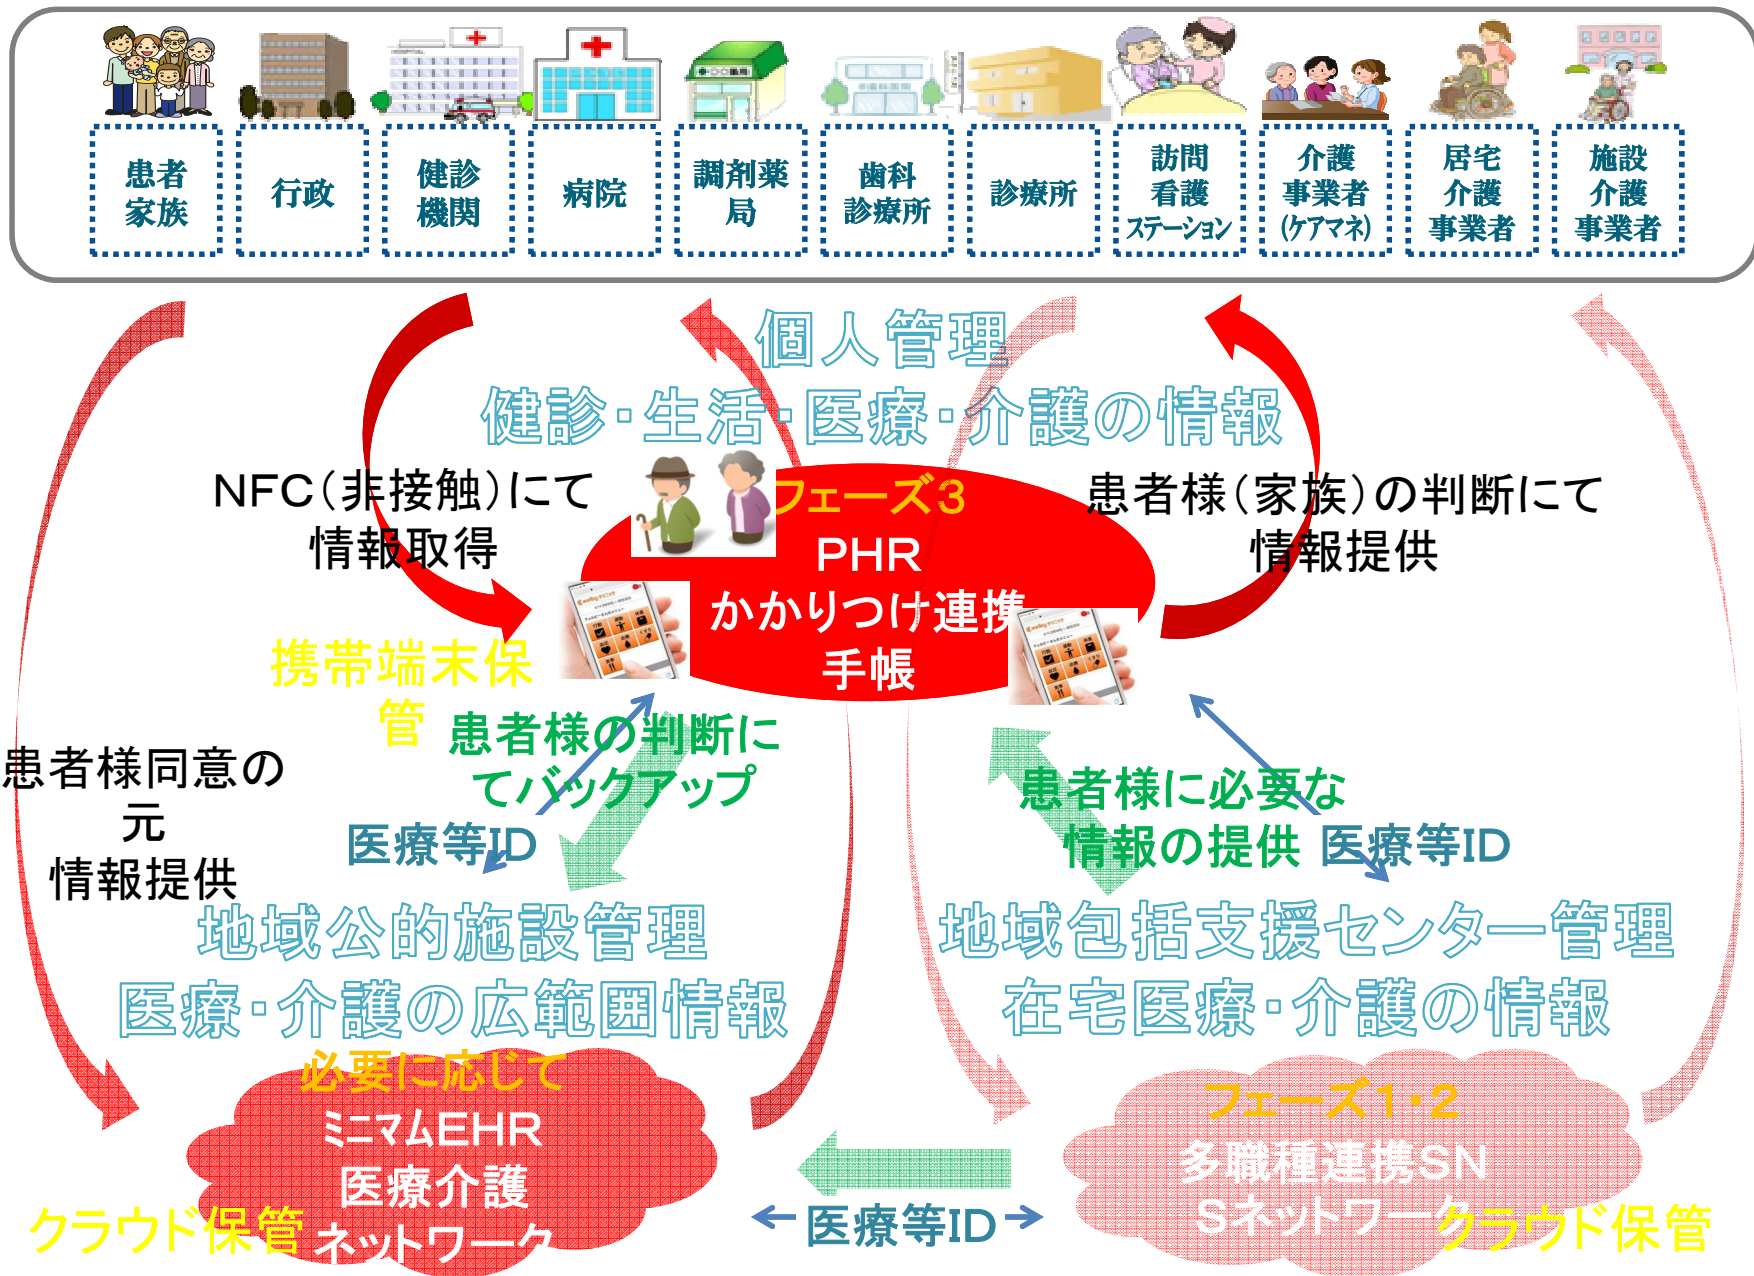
患者家族

行政

健診機関

病院

調剤薬局

歯科診療所

診療所

訪問看護ステーション

介護事業者(ケアマネ)

居宅介護事業者

施設介護事業者

個人管理

健診・生活・医療・介護の情報

NFC(非接触)にて情報取得

フェーズ3
PHR
かかりつけ連携手帳

患者様(家族)の判断にて情報提供

携帯端末保管

患者様の判断にてバックアップ

患者様同意の元情報提供

医療等ID

患者様に必要な情報の提供

医療等ID

地域公的施設管理
医療・介護の広範囲情報

地域包括支援センター管理
在宅医療・介護の情報

必要に応じて
ミニマムEHR
医療介護ネットワーク

クラウド保管

医療等ID

フェーズ1・2
多職種連携SNSネットワーク

クラウド保管